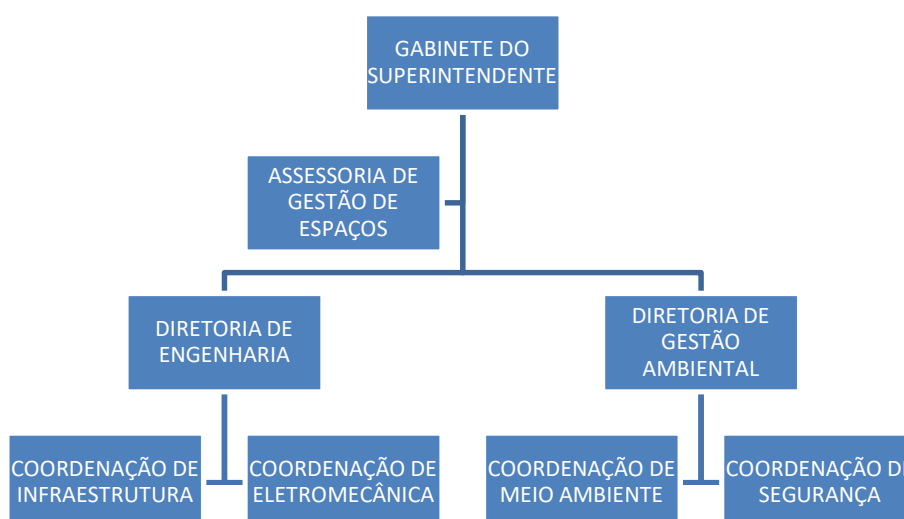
GABINETE DO SUPERINTENDENTE

ASSESSORIA DE GESTÃO DE ESPAÇOS

DIRETORIA DE ENGENHARIA

DIRETORIA DE GESTÃO AMBIENTAL

COORDENAÇÃO DE INFRAESTRUTURA

COORDENAÇÃO DE ELETROMECÂNICA

COORDENAÇÃO DE MEIO AMBIENTE

COORDENAÇÃO D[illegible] SEGURANÇA